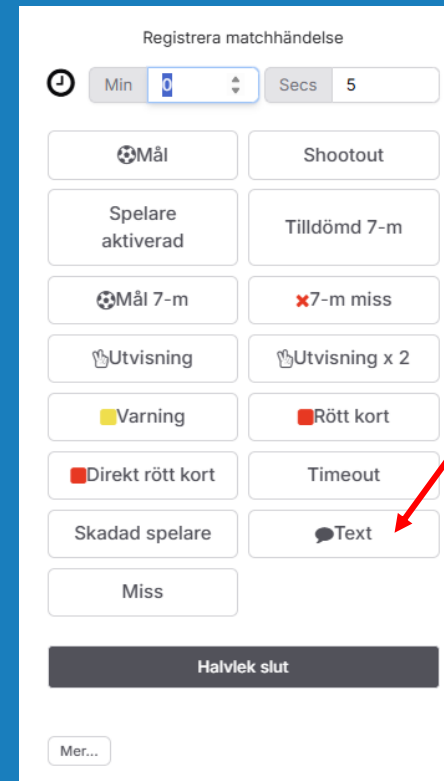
Registrera matchhändelse

Min 0 Secs 5

⚽Mål

Shootout

Spelare aktiverad

Tilldömd 7-m

⚽Mål 7-m

✖7-m miss

Utvisning

Utvisning x 2

Varning

Rött kort

Direkt rött kort

Timeout

Skadad spelare

Text

Miss

Halvlek slut

Mer...